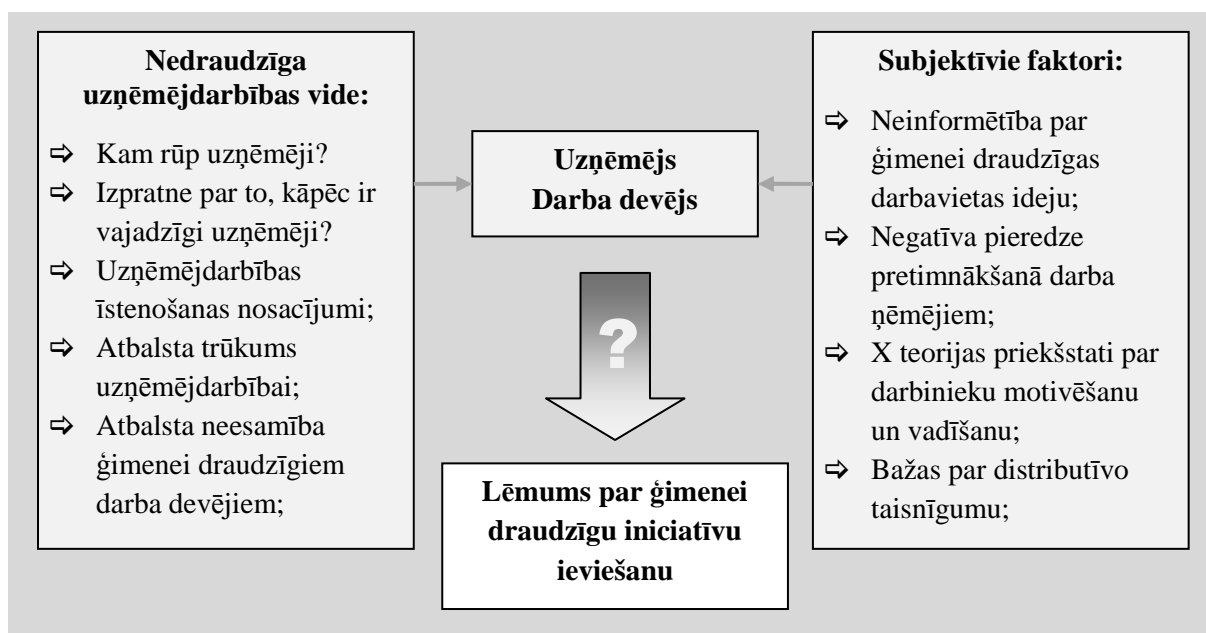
Nedraudzīga uzņēmējdarbības vide:

⇨ Kam rūp uzņēmēji?
⇨ Izpratne par to, kāpēc ir vajadzīgi uzņēmēji?
⇨ Uzņēmējdarbības īstenošanas nosacījumi;
⇨ Atbalsta trūkums uzņēmējdarbībai;
⇨ Atbalsta neesamība ģimenei draudzīgiem darba devējiem;

Uzņēmējs
Darba devējs

?

Lēmums par ģimenei draudzīgu iniciatīvu ieviešanu

Subjektīvie faktori:

⇨ Neinformētība par ģimenei draudzīgas darbavietas ideju;
⇨ Negatīva pieredze pretimnākšanā darba ņēmējiem;
⇨ X teorijas priekšstati par darbinieku motivēšanu un vadīšanu;
⇨ Bažas par distributīvo taisnīgumu;